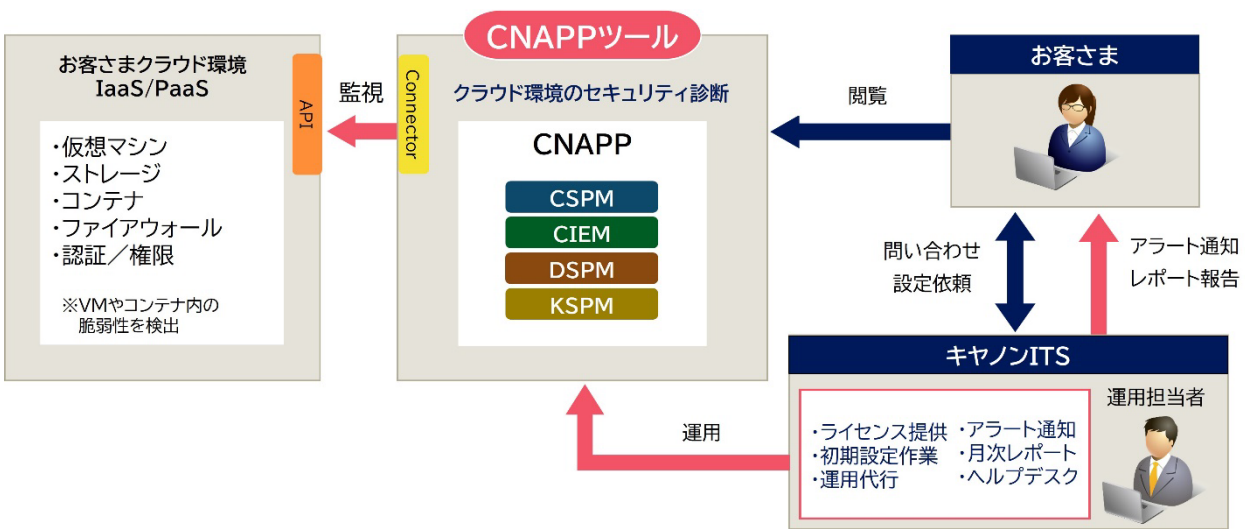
CNAPPツール

お客さまクラウド環境
IaaS/PaaS

API

・仮想マシン
・ストレージ
・コンテナ
・ファイアウォール
・認証／権限

※VMやコンテナ内の
脆弱性を検出

監視

Connector

クラウド環境のセキュリティ診断

CNAPP

CSPM
CIEM
DSPM
KSPM

閲覧

お客さま

問い合わせ
設定依頼

アラート通知
レポート報告

キヤノンITS

運用担当者

運用

・ライセンス提供
・初期設定作業
・運用代行

・アラート通知
・月次レポート
・ヘルプデスク